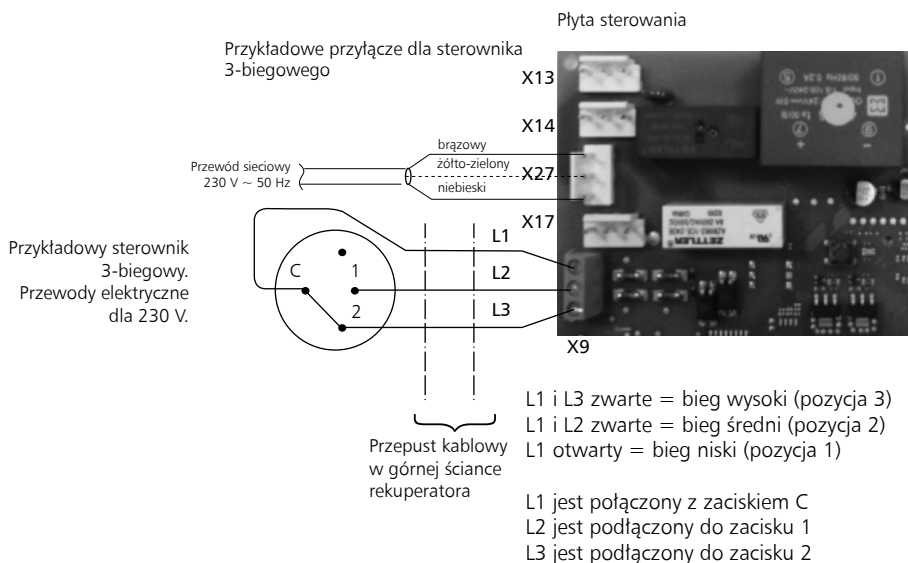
Płyta sterowania

Przykładowe przyłącze dla sterownika 3-biegowego

X13

X14

brązowy

żółto-zielony

Przewód sieciowy
230 V ~ 50 Hz

X27

niebieski

X17

Przykładowy sterownik 3-biegowy. Przewody elektryczne dla 230 V.

C

1

2

L1

L2

L3

X9

L1 i L3 zwarte = bieg wysoki (pozycja 3)
L1 i L2 zwarte = bieg średni (pozycja 2)
L1 otwarty = bieg niski (pozycja 1)

Przepust kablowy w górnej ściance rekuperatora

L1 jest połączony z zaciskiem C
L2 jest podłączony do zacisku 1
L3 jest podłączony do zacisku 2